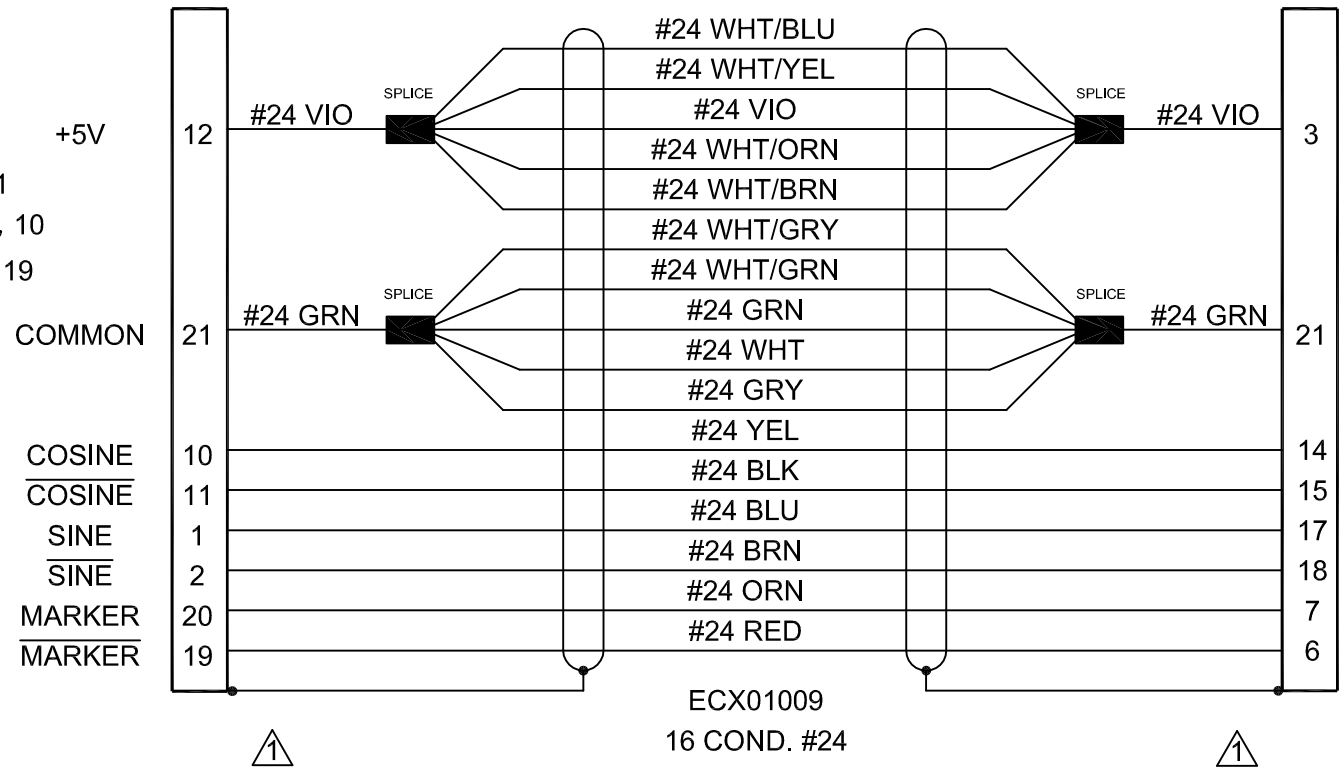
+5V
1
, 10
19
COMMON
COSINE
$\overline{\text{COSINE}}$
SINE
$\overline{\text{SINE}}$
MARKER
$\overline{\text{MARKER}}$

12
21
10
11
1
2
20
19

#24 VIO
SPLICE
#24 GRN
SPLICE

#24 WHT/BLU
#24 WHT/YEL
#24 VIO
#24 WHT/ORN
#24 WHT/BRN
#24 WHT/GRY
#24 WHT/GRN
#24 GRN
#24 WHT
#24 GRY
#24 YEL
#24 BLK
#24 BLU
#24 BRN
#24 ORN
#24 RED

SPLICE
#24 VIO
SPLICE
#24 GRN

3
21
14
15
17
18
7
6

ECX01009
16 COND. #24

1

1